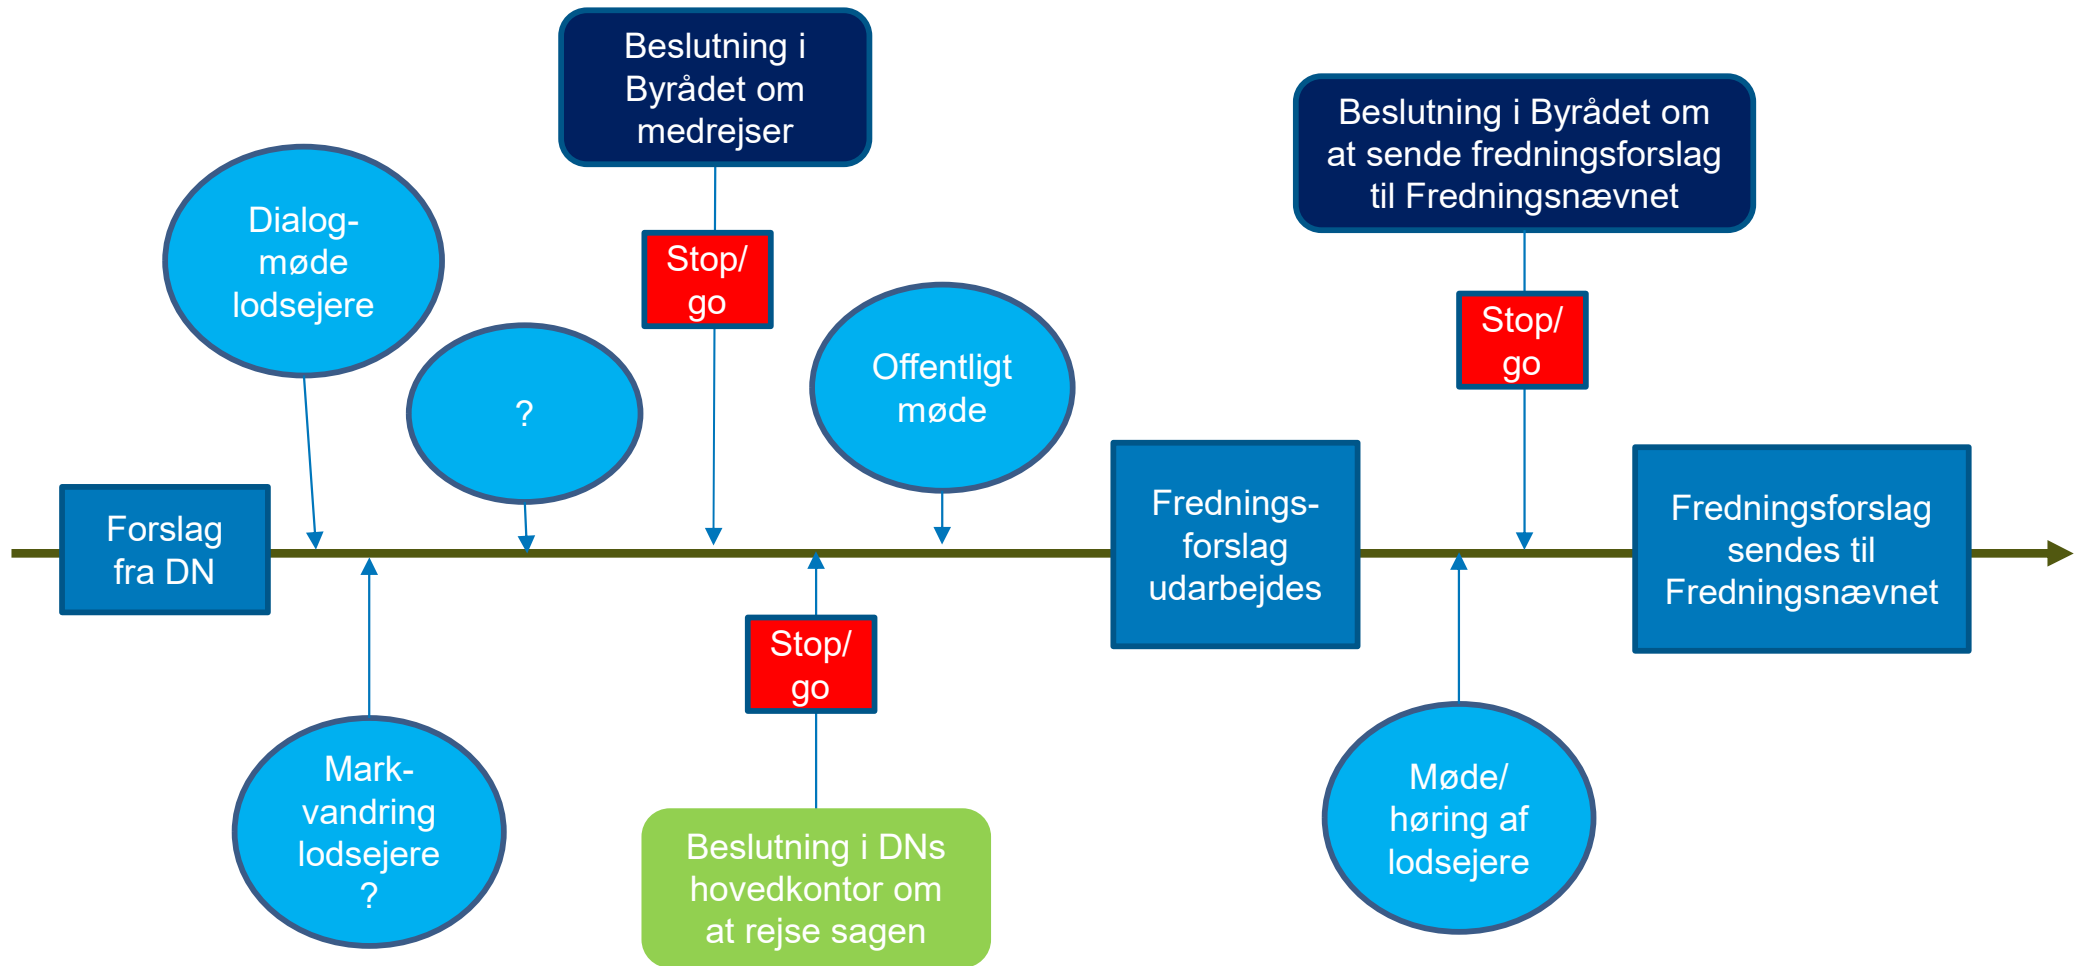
Beslutning i Byrådet om medrejser

Beslutning i Byrådet om at sende fredningsforslag til Fredningsnævnet

Dialog-møde lodsejere

Stop/ go

?

Offentligt møde

Stop/ go

Forslag fra DN

Fredningsforslag udarbejdes

Fredningsforslag sendes til Fredningsnævnet

Stop/ go

Markvandring lodsejere ?

Beslutning i DNs hovedkontor om at rejse sagen

Møde/ høring af lodsejere